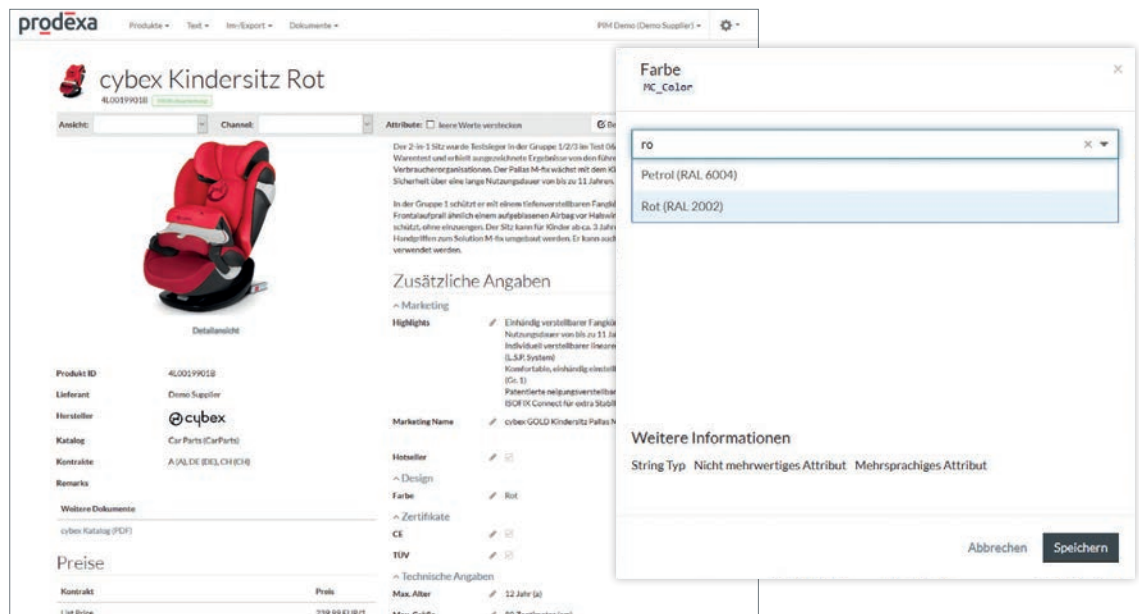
prodexa Produkte ▾ Text ▾ Im-/Export ▾ Dokumente ▾ PIM Demo (Demo Supplier) ▾

cybex Kindersitz Rot
4L00199018

Ansicht: Channel: Attribute: ☐ leere Werte verstecken

Der 2-in-1 Sitz wurde Testsieger in der Gruppe 1/2/3 im Test 06 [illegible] Warentest und erhielt ausgezeichnete Ergebnisse von den führe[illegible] Verbraucherorganisationen. Der Pallas M-fix wächst mit dem Ki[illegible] Sicherheit über eine lange Nutzungsdauer von bis zu 11 Jahren.

In der Gruppe 1 schützt er mit einem tiefenverstellbaren Fangk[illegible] Frontalaufprall ähnlich einem aufgeblasenen Airbag vor Halswir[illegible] schützt, ohne einzuengen. Der Sitz kann für Kinder ab ca. 3 Jahr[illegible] Handgriffen zum Solution M-fix umgebaut werden. Er kann auch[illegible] verwendet werden.

Detailansicht

Zusätzliche Angaben
^ Marketing
Highlights Einhändig verstellbarer Fangkö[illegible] Nutzungsdauer von bis zu 11 Ja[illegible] Individuell verstellbarer lineare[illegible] (L.S.P. System) Komfortable, einhändig einstell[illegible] (Gr. 1) Patentierte neigungsverstellba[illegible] ISOFIX Connect für extra Stabil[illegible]

Produkt ID 4L00199018
Lieferant Demo Supplier
Hersteller cybex
Katalog Car Parts (CarParts)
Kontrakte A (A), DE (DE), CH (CH)
Remarks

Marketing Name cybex GOLD Kindersitz Pallas M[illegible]
Hotseller
^ Design
Farbe Rot
^ Zertifikate
CE
TÜV
^ Technische Angaben
Max. Alter 12 Jahr (a)

Weitere Dokumente
cybex Katalog (PDF)

Preise
Kontrakt Preis

Farbe
MC_Color

ro
Petrol (RAL 6004)
Rot (RAL 2002)

Weitere Informationen
String Typ Nicht mehrwertiges Attribut Mehrsprachiges Attribut

Abbrechen Speichern